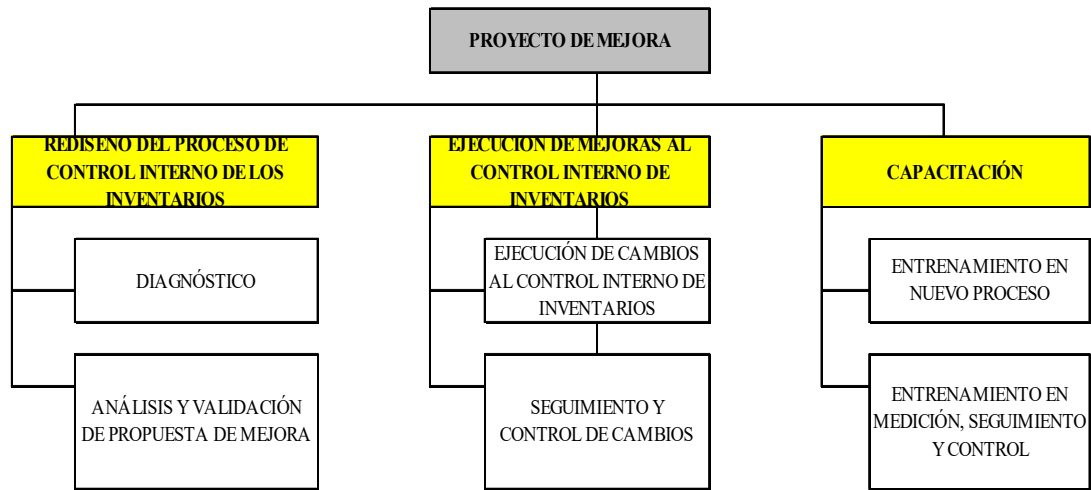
PROYECTO DE MEJORA

REDISEÑO DEL PROCESO DE CONTROL INTERNO DE LOS INVENTARIOS

DIAGNÓSTICO

ANÁLISIS Y VALIDACIÓN DE PROPUESTA DE MEJORA

EJECUCIÓN DE MEJORAS AL CONTROL INTERNO DE INVENTARIOS

EJECUCIÓN DE CAMBIOS AL CONTROL INTERNO DE INVENTARIOS

SEGUIMIENTO Y CONTROL DE CAMBIOS

CAPACITACIÓN

ENTRENAMIENTO EN NUEVO PROCESO

ENTRENAMIENTO EN MEDICIÓN, SEGUIMIENTO Y CONTROL